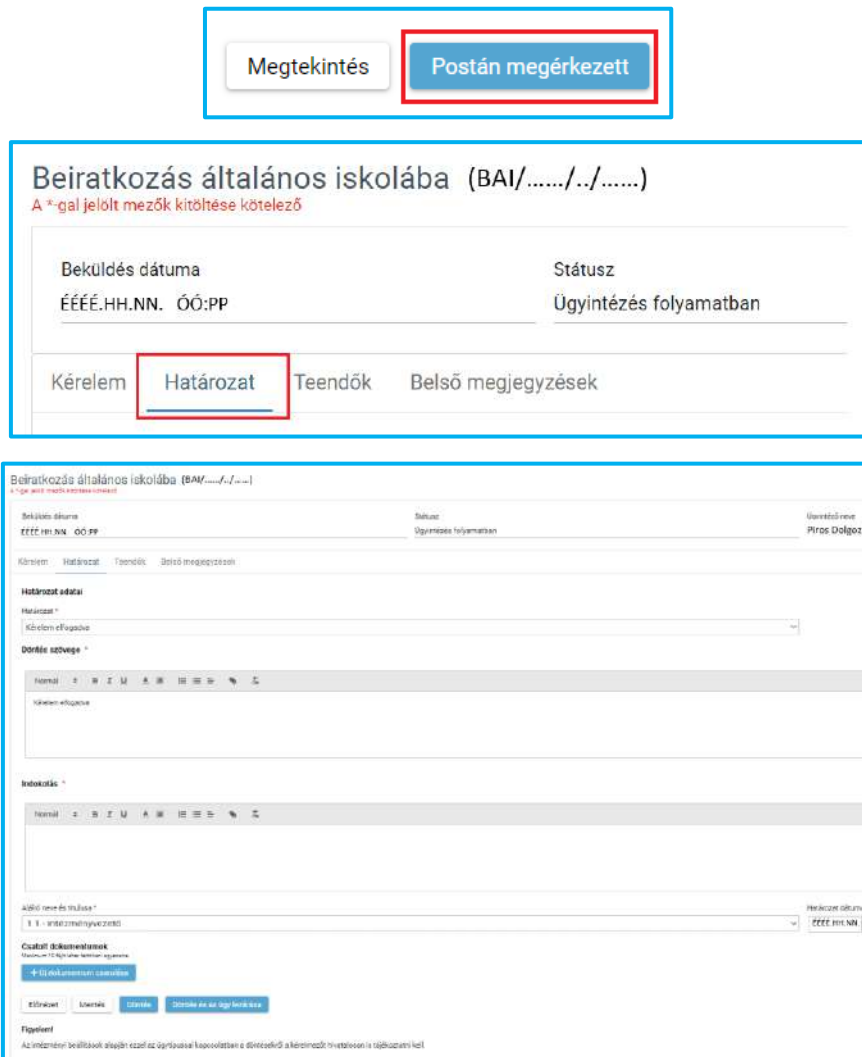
Megtekintés

Postán megérkezett

Beiratkozás általános iskolába (BAI/....../../......)
A *-gal jelölt mezők kitöltése kötelező

Beküldés dátuma
ÉÉÉÉ.HH.NN. ÓÓ:PP

Státusz
Ügyintézés folyamatban

Kérelem Határozat Teendők Belső megjegyzések

Beiratkozás általános iskolába (BAI/....../../......)
A *-gal jelölt mezők kitöltése kötelező

Beküldés dátuma
ÉÉÉÉ.HH.NN. ÓÓ:PP

Státusz
Ügyintézés folyamatban

Ügyintéző neve
Piros Dolgoz

Kérelem Határozat Teendők Belső megjegyzések

Határozat adatai

Határozat *
Kérelem elfogadva

Döntés szövege *

Normal

Kérelem elfogadva

Indoklás *

Normal

Aláíró neve és titulusa *
1.1 - Intézményvezető

Határozat dátuma
ÉÉÉÉ.HH.NN.

Csatolt dokumentumok
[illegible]

+ Új dokumentum csatolása

Előnézet Mentés Döntés Döntés és az ügy lezárása

Figyelem!
Az intézményi beállítások alapján ezzel az ügytípussal kapcsolatban a döntéséről a kérelmezőt hivatalosan is tájékoztatni kell.